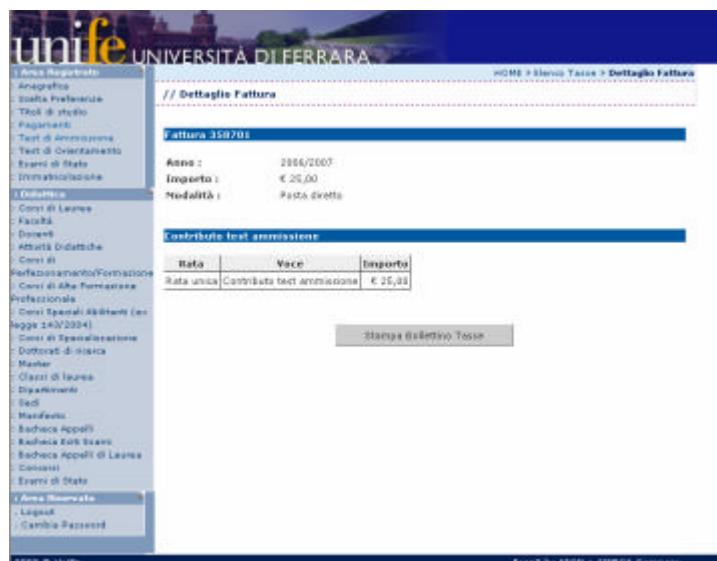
unife UNIVERSITÀ DI FERRARA

Area Registrato
Anagrafica
Scelta Preferenze
Titoli di studio
Pagamenti
Test di Ammissione
Test di Orientamento
Esami di Stato
Immatricolazione

Didattica
Corsi di Laurea
Facoltà
Docenti
Attività Didattiche
Corsi di Perfezionamento/Formazione
Corsi di Alta Formazione Professionale
Corsi Speciali Abilitanti (ex legge 143/2004)
Corsi di Specializzazione
Dottorati di ricerca
Master
Classi di laurea
Dipartimenti
Sedi
Manifesto
Bacheca Appelli
Bacheca Esiti Esami
Bacheca Appelli di Laurea
Concorsi
Esami di Stato

Area Riservata
Logout
Cambia Password

HOME > Elenco Tasse > Dettaglio Fattura

// Dettaglio Fattura

Fattura 358701

Anno : 2006/2007
Importo : € 25,00
Modalità : Posta diretta

Contributo test ammissione

| Rata | Voce | Importo |
|---|---|---|
| Rata unica | Contributo test ammissione | € 25,00 |

Stampa Bollettino Tasse